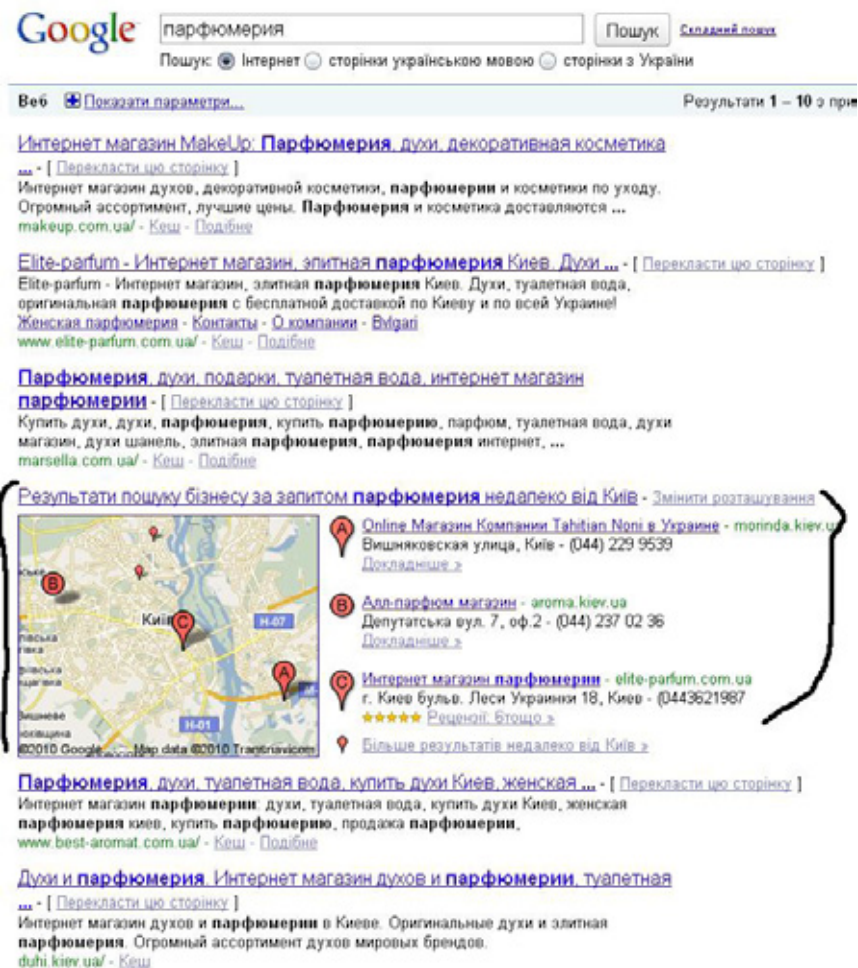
Google парфюмерия Пошук Складний пошук

Пошук: Інтернет сторінки українською мовою сторінки з України

Веб Показати параметри... Результати 1 – 10 з при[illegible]

Интернет магазин MakeUp: Парфюмерия, духи, декоративная косметика ... - [ Перекласти цю сторінку ]
Интернет магазин духов, декоративной косметики, парфюмерии и косметики по уходу. Огромный ассортимент, лучшие цены. Парфюмерия и косметика доставляются ...
makeup.com.ua/ - Кеш - Подібне

Elite-parfum - Интернет магазин, элитная парфюмерия Киев. Духи ... - [ Перекласти цю сторінку ]
Elite-parfum - Интернет магазин, элитная парфюмерия Киев. Духи, туалетная вода, оригинальная парфюмерия с бесплатной доставкой по Киеву и по всей Украине!
Женская парфюмерия - Контакты - О компании - Bvlgari
www.elite-parfum.com.ua/ - Кеш - Подібне

Парфюмерия, духи, подарки, туалетная вода, интернет магазин парфюмерии - [ Перекласти цю сторінку ]
Купить духи, духи, парфюмерия, купить парфюмерию, парфюм, туалетная вода, духи магазин, духи шанель, элитная парфюмерия, парфюмерия интернет, ...
marsella.com.ua/ - Кеш - Подібне

Результати пошуку бізнесу за запитом парфюмерия недалеко від Київ - Змінити розташування

Online Магазин Компании Tahitian Noni в Украине - morinda.kiev.u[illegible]
Вишняковская улица, Київ - (044) 229 9539
Докладніше »

Алл-парфюм магазин - aroma.kiev.ua
Депутатська вул. 7, оф.2 - (044) 237 02 36
Докладніше »

Интернет магазин парфюмерии - elite-parfum.com.ua
г. Киев бульв. Леси Украинки 18, Киев - (0443621987
★★★★★ Рецензії: Бтощо »

Більше результатів недалеко від Київ »

Київ H-07 H-01 Вишневе
©2010 Google - Map data ©2010 Tranbriavicom

Парфюмерия, духи, туалетная вода, купить духи Киев, женская ... - [ Перекласти цю сторінку ]
Интернет магазин парфюмерии: духи, туалетная вода, купить духи Киев, женская парфюмерия киев, купить парфюмерию, продажа парфюмерии,
www.best-aromat.com.ua/ - Кеш - Подібне

Духи и парфюмерия. Интернет магазин духов и парфюмерии, туалетная ... - [ Перекласти цю сторінку ]
Интернет магазин духов и парфюмерии в Киеве. Оригинальные духи и элитная парфюмерия. Огромный ассортимент духов мировых брендов.
duhi.kiev.ua/ - Кеш